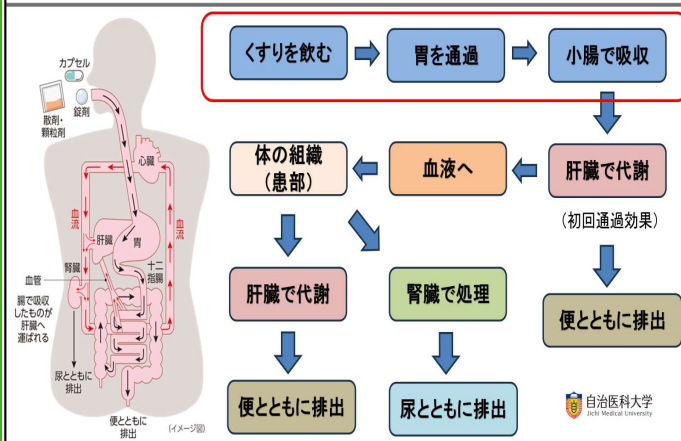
カプセル
散剤・顆粒剤
錠剤
心臓
血流
血流
肝臓
胃
十二指腸
腎臓
血管
腸で吸収したものが肝臓へ運ばれる
尿とともに排出
便とともに排出
(イメージ図)

くすりを飲む
胃を通過
小腸で吸収
肝臓で代謝
(初回通過効果)
血液へ
体の組織(患部)
肝臓で代謝
腎臓で処理
便とともに排出
便とともに排出
尿とともに排出
自治医科大学
Jichi Medical University